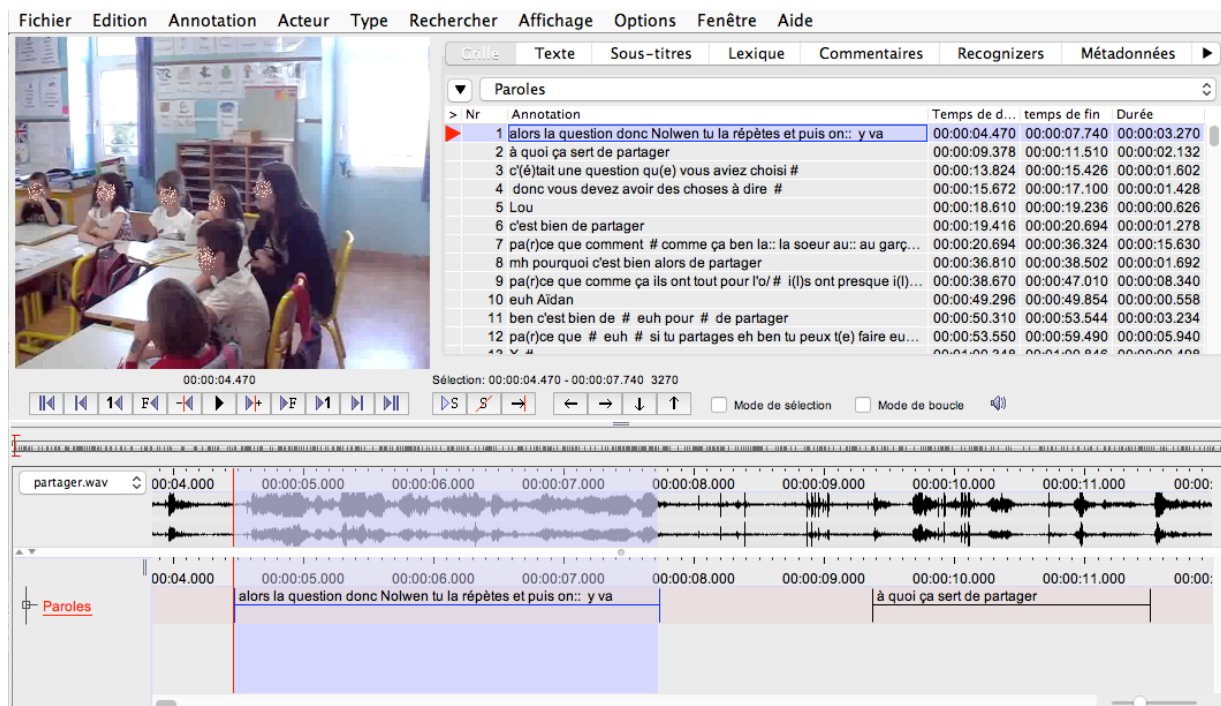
Fichier Edition Annotation Acteur Type Rechercher Affichage Options Fenêtre Aide

Grille | Texte | Sous-titres | Lexique | Commentaires | Recognizers | Métadonnées

Paroles

| > Nr | Annotation | Temps de d... | temps de fin | Durée |
|---|---|---|---|---|
| 1 | alors la question donc Nolwen tu la répètes et puis on:: y va | 00:00:04.470 | 00:00:07.740 | 00:00:03.270 |
| 2 | à quoi ça sert de partager | 00:00:09.378 | 00:00:11.510 | 00:00:02.132 |
| 3 | c'(é)tait une question qu(e) vous aviez choisi # | 00:00:13.824 | 00:00:15.426 | 00:00:01.602 |
| 4 | donc vous devez avoir des choses à dire # | 00:00:15.672 | 00:00:17.100 | 00:00:01.428 |
| 5 | Lou | 00:00:18.610 | 00:00:19.236 | 00:00:00.626 |
| 6 | c'est bien de partager | 00:00:19.416 | 00:00:20.694 | 00:00:01.278 |
| 7 | pa(r)ce que comment # comme ça ben la:: la soeur au:: au garç... | 00:00:20.694 | 00:00:36.324 | 00:00:15.630 |
| 8 | mh pourquoi c'est bien alors de partager | 00:00:36.810 | 00:00:38.502 | 00:00:01.692 |
| 9 | pa(r)ce que comme ça ils ont tout pour l'o/ # i(l)s ont presque i(l)... | 00:00:38.670 | 00:00:47.010 | 00:00:08.340 |
| 10 | euh Aïdan | 00:00:49.296 | 00:00:49.854 | 00:00:00.558 |
| 11 | ben c'est bien de # euh pour # de partager | 00:00:50.310 | 00:00:53.544 | 00:00:03.234 |
| 12 | pa(r)ce que # euh # si tu partages eh ben tu peux t(e) faire eu... | 00:00:53.550 | 00:00:59.490 | 00:00:05.940 |

00:00:04.470
Sélection: 00:00:04.470 - 00:00:07.740 3270
Mode de sélection Mode de boucle

partager.wav
00:04.000 00:00:05.000 00:00:06.000 00:00:07.000 00:00:08.000 00:00:09.000 00:00:10.000 00:00:11.000 00:00:

00:04.000 00:00:05.000 00:00:06.000 00:00:07.000 00:00:08.000 00:00:09.000 00:00:10.000 00:00:11.000 00:00:
Paroles
alors la question donc Nolwen tu la répètes et puis on:: y va
à quoi ça sert de partager